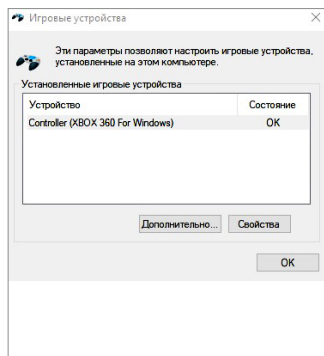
Игровые устройства

Эти параметры позволяют настроить игровые устройства, установленные на этом компьютере.

Установленные игровые устройства

| Устройство | Состояние |
|---|---|
| Controller (XBOX 360 For Windows) | OK |

Дополнительно... Свойства

OK